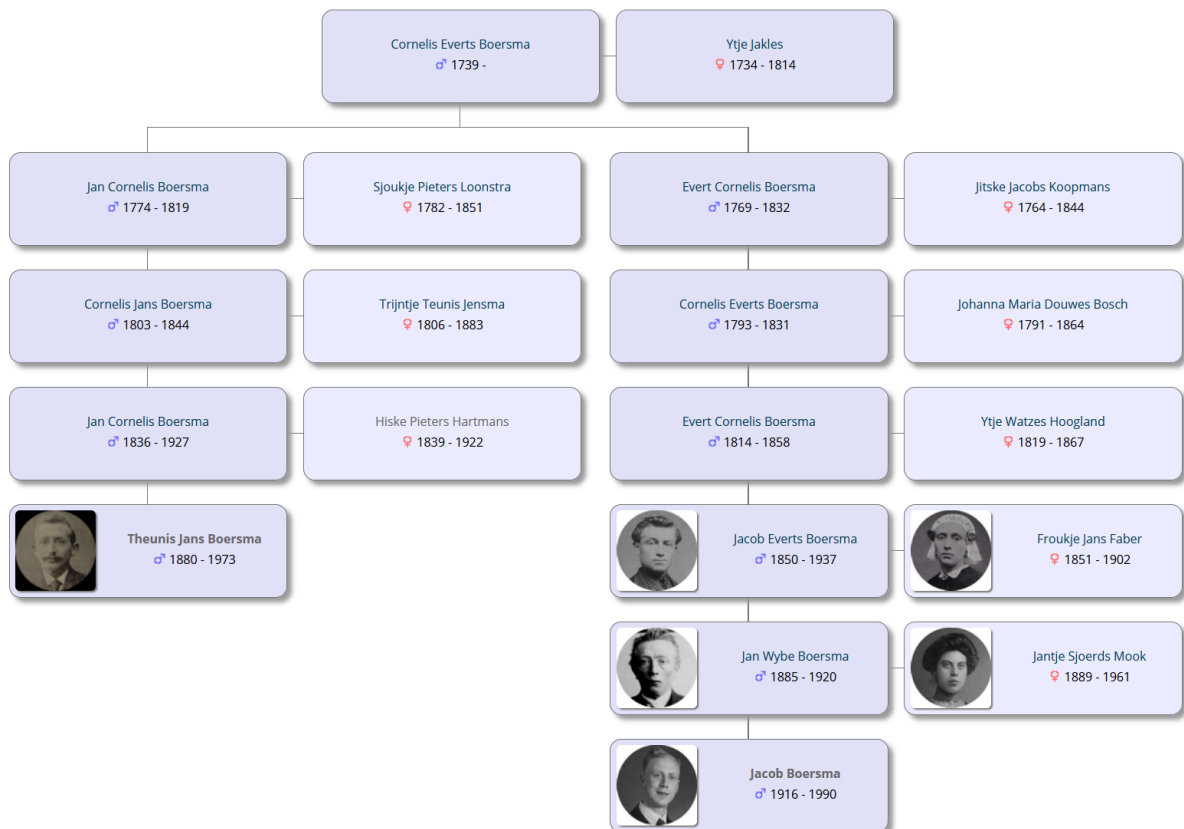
Cornelis Everts Boersma
♂ 1739 -

Ytje Jakles
♀ 1734 - 1814

Jan Cornelis Boersma
♂ 1774 - 1819

Sjoukje Pieters Loonstra
♀ 1782 - 1851

Evert Cornelis Boersma
♂ 1769 - 1832

Jitske Jacobs Koopmans
♀ 1764 - 1844

Cornelis Jans Boersma
♂ 1803 - 1844

Trijntje Teunis Jensma
♀ 1806 - 1883

Cornelis Everts Boersma
♂ 1793 - 1831

Johanna Maria Douwes Bosch
♀ 1791 - 1864

Jan Cornelis Boersma
♂ 1836 - 1927

Hiske Pieters Hartmans
♀ 1839 - 1922

Evert Cornelis Boersma
♂ 1814 - 1858

Ytje Watzes Hoogland
♀ 1819 - 1867

Theunis Jans Boersma
♂ 1880 - 1973

Jacob Everts Boersma
♂ 1850 - 1937

Froukje Jans Faber
♀ 1851 - 1902

Jan Wybe Boersma
♂ 1885 - 1920

Jantje Sjoerds Mook
♀ 1889 - 1961

Jacob Boersma
♂ 1916 - 1990